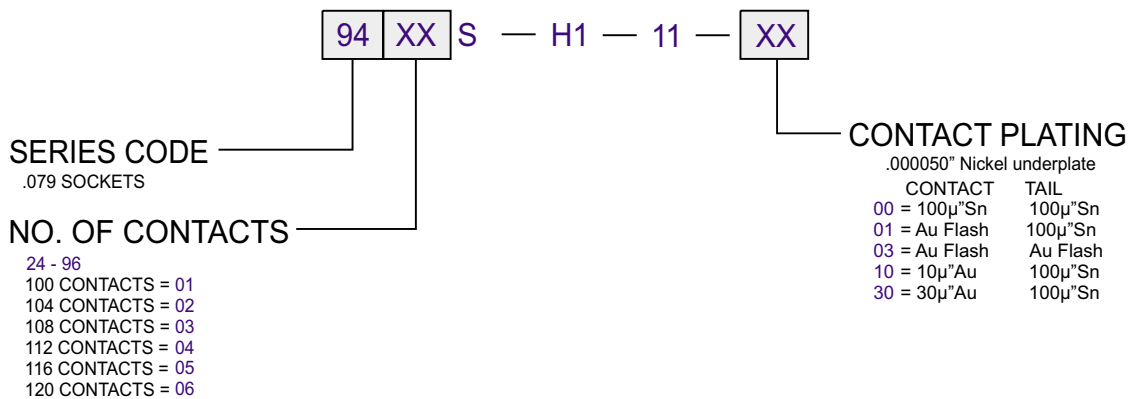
94 XX S — H1 — 11 — XX

SERIES CODE
.079 SOCKETS

NO. OF CONTACTS
24 - 96
100 CONTACTS = 01
104 CONTACTS = 02
108 CONTACTS = 03
112 CONTACTS = 04
116 CONTACTS = 05
120 CONTACTS = 06

CONTACT PLATING
.000050" Nickel underplate

| | CONTACT | TAIL |
|---|---|---|
| 00 | = 100µ"Sn | 100µ"Sn |
| 01 | = Au Flash | 100µ"Sn |
| 03 | = Au Flash | Au Flash |
| 10 | = 10µ"Au | 100µ"Sn |
| 30 | = 30µ"Au | 100µ"Sn |